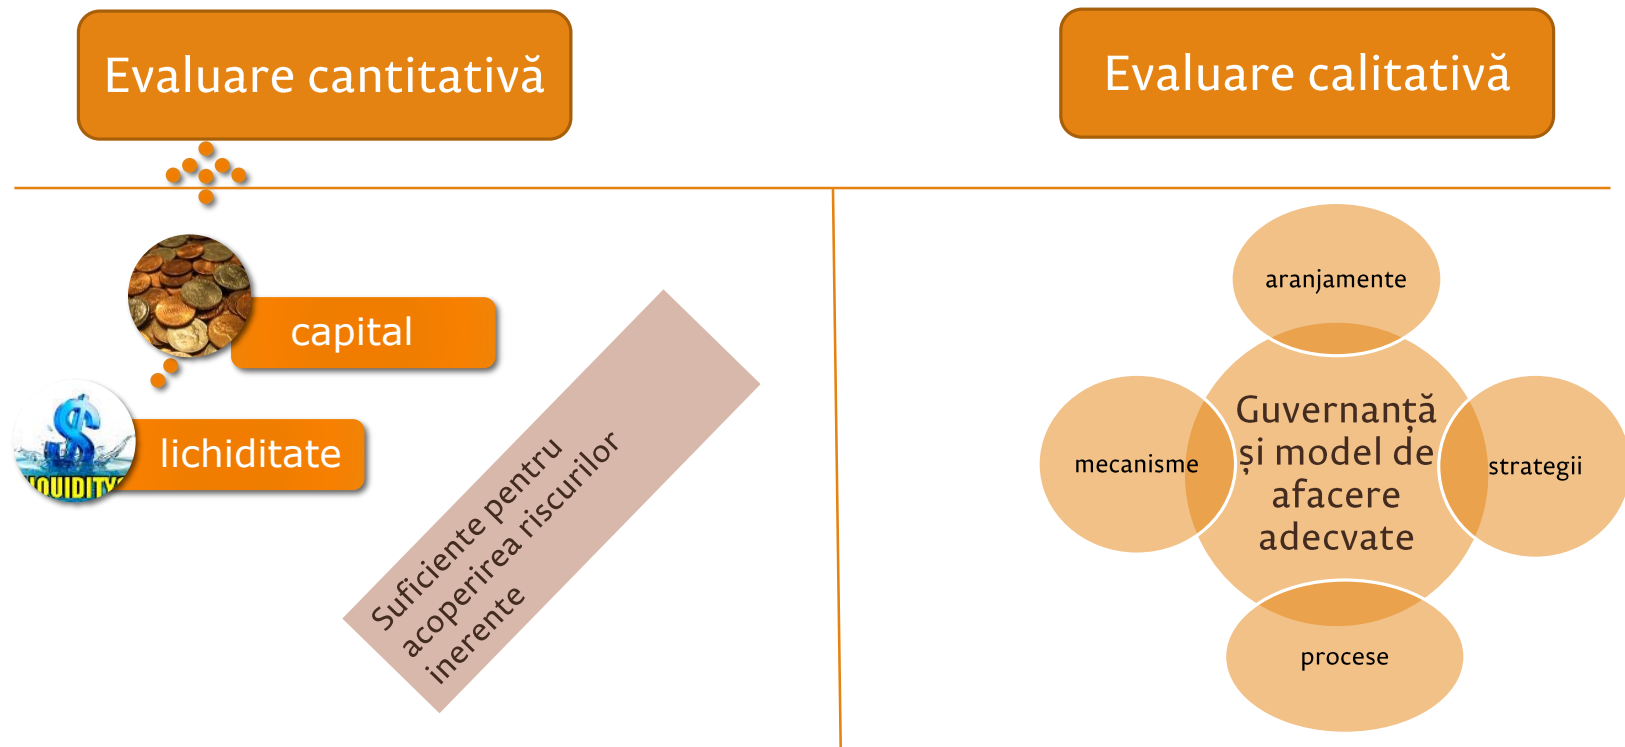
Evaluare cantitativă

Evaluare calitativă

capital

lichiditate

LIQUIDITY

Suficiente pentru acoperirea riscurilor inerente

aranjamente

mecanisme

Guvernanță și model de afacere adecvate

strategii

procese